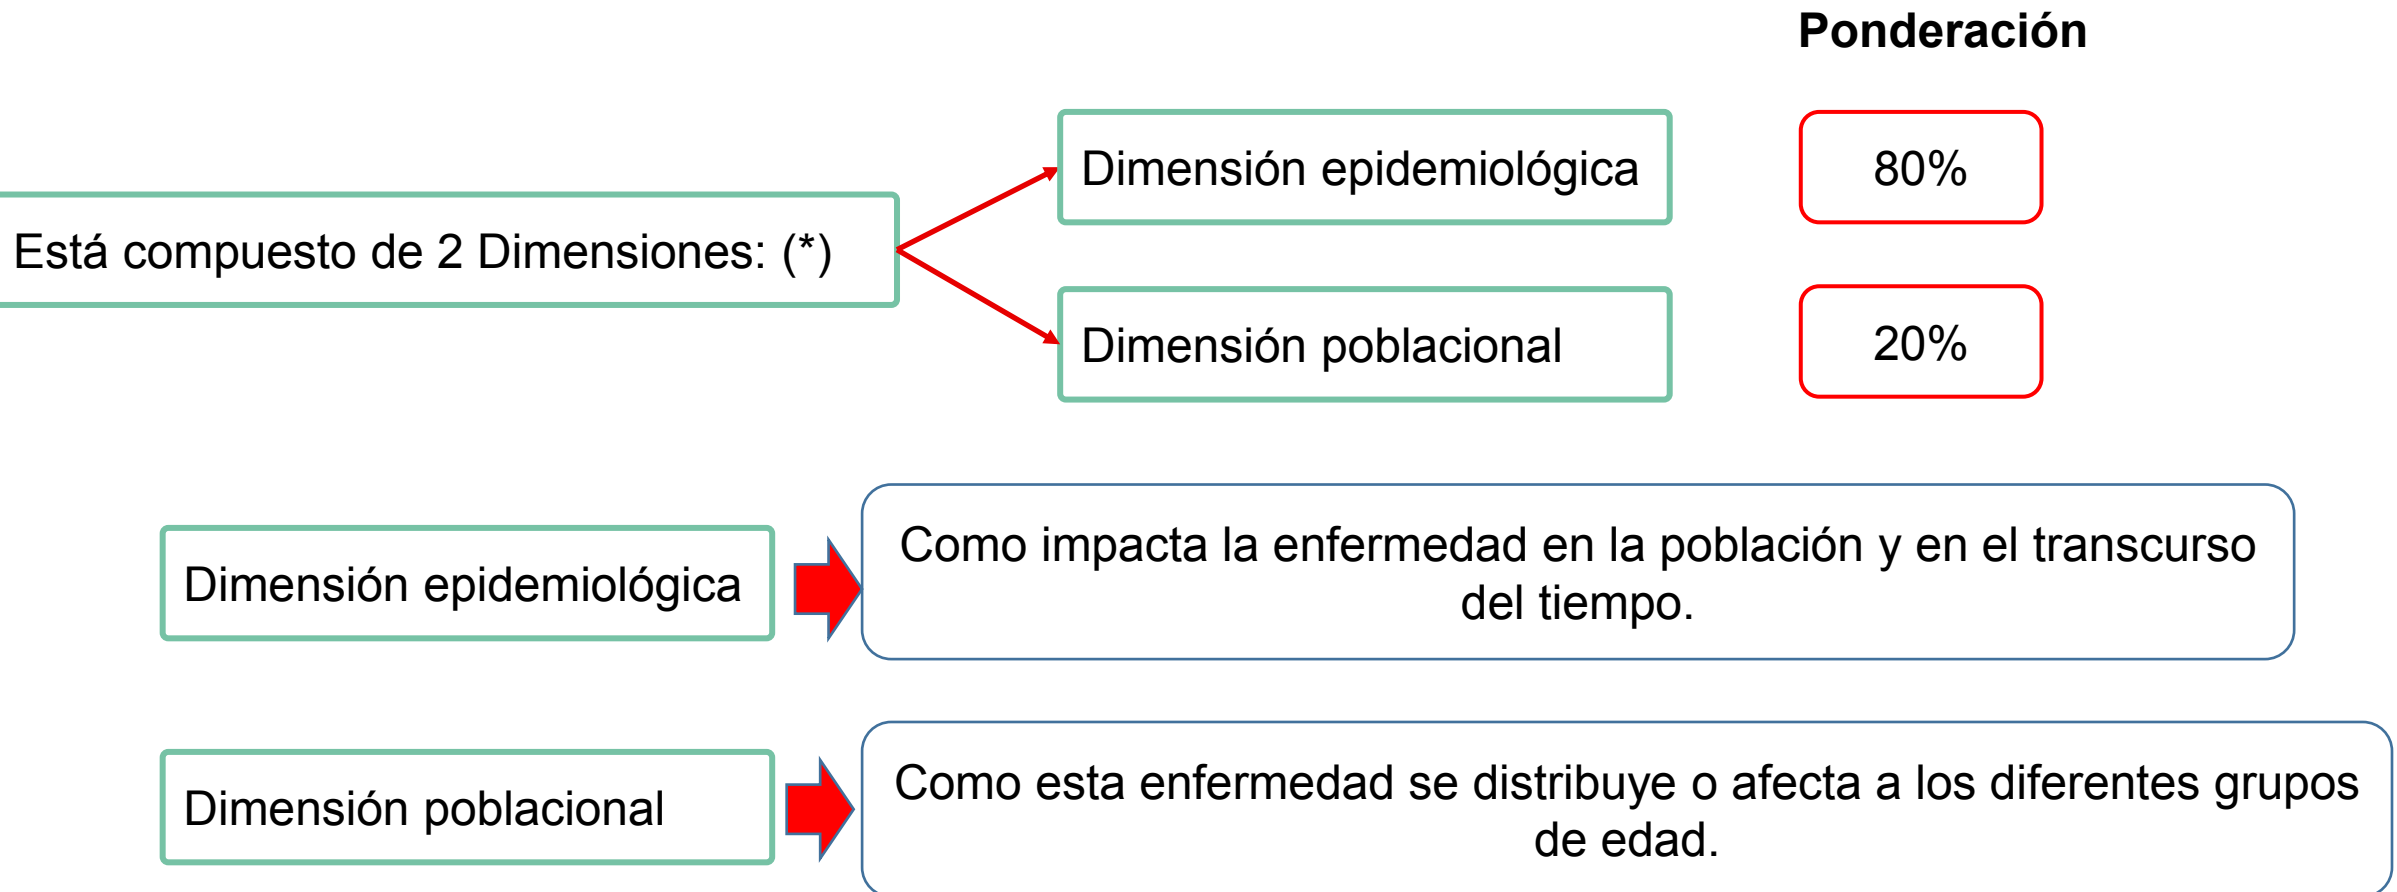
Ponderación

Está compuesto de 2 Dimensiones: (*)

Dimensión epidemiológica

80%

Dimensión poblacional

20%

Dimensión epidemiológica

Como impacta la enfermedad en la población y en el transcurso del tiempo.

Dimensión poblacional

Como esta enfermedad se distribuye o afecta a los diferentes grupos de edad.